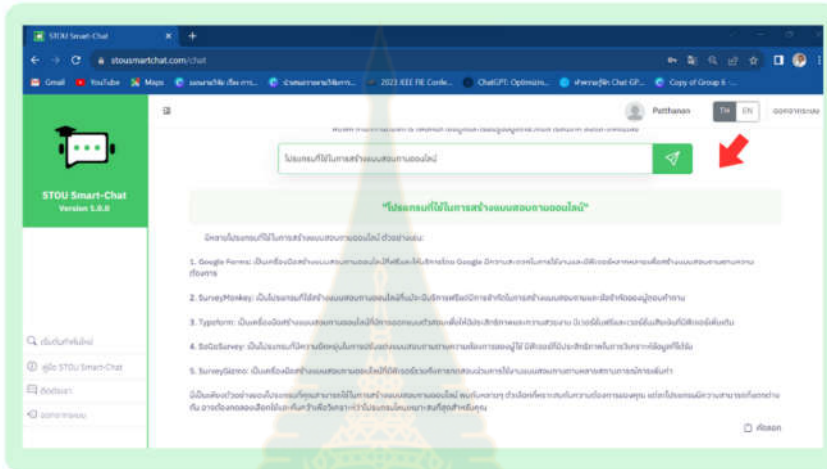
STOU Smart-Chat
stousmartchat.com/chat
Gmail YouTube Maps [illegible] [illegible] 2023 IEEE FIE Confe... ChatGPT: Optimizin... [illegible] Chat GP... Copy of Group 6 -...

STOU Smart-Chat
Version 1.0.0

Patthanon TH EN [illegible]

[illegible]

โปรแกรมที่ใช้ในการสร้างแบบสอบถามออนไลน์

"โปรแกรมที่ใช้ในการสร้างแบบสอบถามออนไลน์"

มีหลายโปรแกรมที่ใช้ในการสร้างแบบสอบถามออนไลน์ ตัวอย่างเช่น:

1. Google Forms: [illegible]

2. SurveyMonkey: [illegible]

3. Typeform: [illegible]

4. SoGoSurvey: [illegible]

5. SurveyGizmo: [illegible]

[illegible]

คัดลอก

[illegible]
คู่มือ STOU Smart-Chat
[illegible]
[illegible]